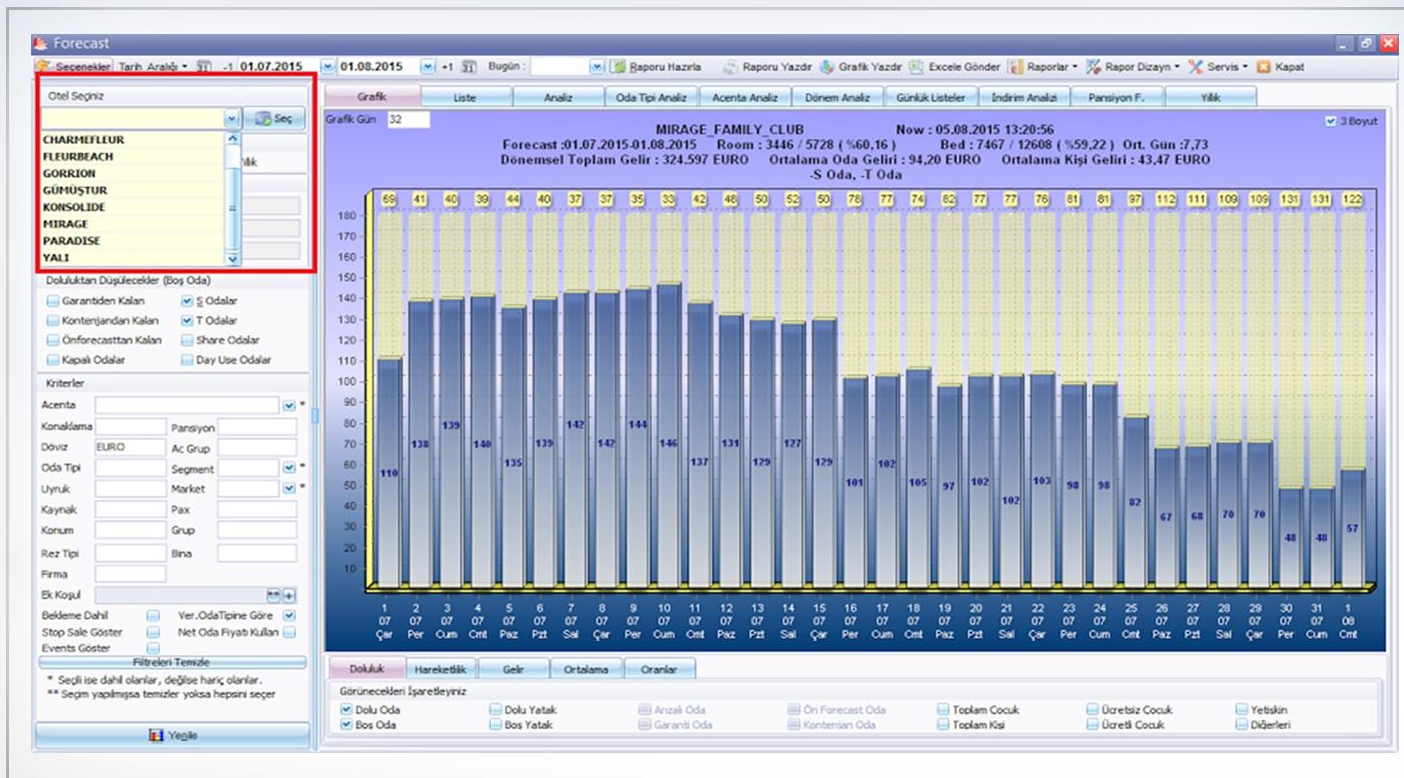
Forecast

Seçenekler Tarih Aralığı -1 01.07.2015 01.08.2015 +1 Bugün : Raporu Hazırla Raporu Yazdır Grafik Yazdır Excele Gönder Raporlar Rapor Dizaynı Servis Kapat

Otel Seçiniz

Seç

CHARMEFLEUR
FLEURBEACH
GORRION
GÜMÜŞTUR
KONSOLIDE
MIRAGE
PARADISE
YALI

Doluluktan Düşülecekler (Boş Oda)
Garantiden Kalan
S Odalar
Kontenjandan Kalan
T Odalar
Önforecasttan Kalan
Share Odalar
Kapalı Odalar
Day Use Odalar

Kriterler
Acenta
Konaklama
Pansiyon
Döviz EURO
Ac Grup
Oda Tipi
Segment
Uyruk
Market
Kaynak
Pax
Konum
Grup
Rez Tipi
Bina
Firma
Ek Koşul
Bekleme Dahil
Ver.OdaTipine Göre
Stop Sale Göster
Net Oda Fiyatı Kullan
Events Göster
Filtreleri Temizle
* Seçli ise dahil olanlar, değilse hariç olanlar.
** Seçim yapılmışsa temizler yoksa hepsini seçer
Yenile

Grafik | Liste | Analiz | Oda Tipi Analiz | Acenta Analiz | Dönem Analiz | Günlük Listeler | İndirim Analizi | Pansiyon F. | Yıllık

Grafik Gün 32
3 Boyut

MIRAGE_FAMILY_CLUB Now : 05.08.2015 13:20:56
Forecast :01.07.2015-01.08.2015 Room : 3446 / 5728 ( %60,16 ) Bed : 7467 / 12608 ( %59,22 ) Ort. Gün :7,73
Dönemsel Toplam Gelir : 324.597 EURO Ortalama Oda Geliri : 94,20 EURO Ortalama Kişi Geliri : 43,47 EURO
-S Oda, -T Oda

69 41 40 39 44 40 37 37 35 33 42 48 50 52 50 78 77 74 82 77 77 76 81 81 97 112 111 109 109 131 131 122

180 170 160 150 140 130 120 110 100 90 80 70 60 50 40 30 20 10

110 138 139 140 135 139 142 142 144 146 137 131 129 127 129 101 102 105 97 102 102 103 98 98 82 67 68 70 70 48 48 57

1 07 Çar
2 07 Per
3 07 Cum
4 07 Cmt
5 07 Paz
6 07 Pzt
7 07 Sal
8 07 Çar
9 07 Per
10 07 Cum
11 07 Cmt
12 07 Paz
13 07 Pzt
14 07 Sal
15 07 Çar
16 07 Per
17 07 Cum
18 07 Cmt
19 07 Paz
20 07 Pzt
21 07 Sal
22 07 Çar
23 07 Per
24 07 Cum
25 07 Cmt
26 07 Paz
27 07 Pzt
28 07 Sal
29 07 Çar
30 07 Per
31 07 Cum
1 08 Cmt

Doluluk | Hareketlilik | Gelir | Ortalama | Oranlar

Görünecekleri İşaretleyiniz
Dolu Oda
Boş Oda
Dolu Yatak
Boş Yatak
Arızalı Oda
Garanti Oda
Ön Forecast Oda
Kontenjan Oda
Toplam Çocuk
Toplam Kişi
Ücretsiz Çocuk
Ücretli Çocuk
Yetişkin
Diğerleri